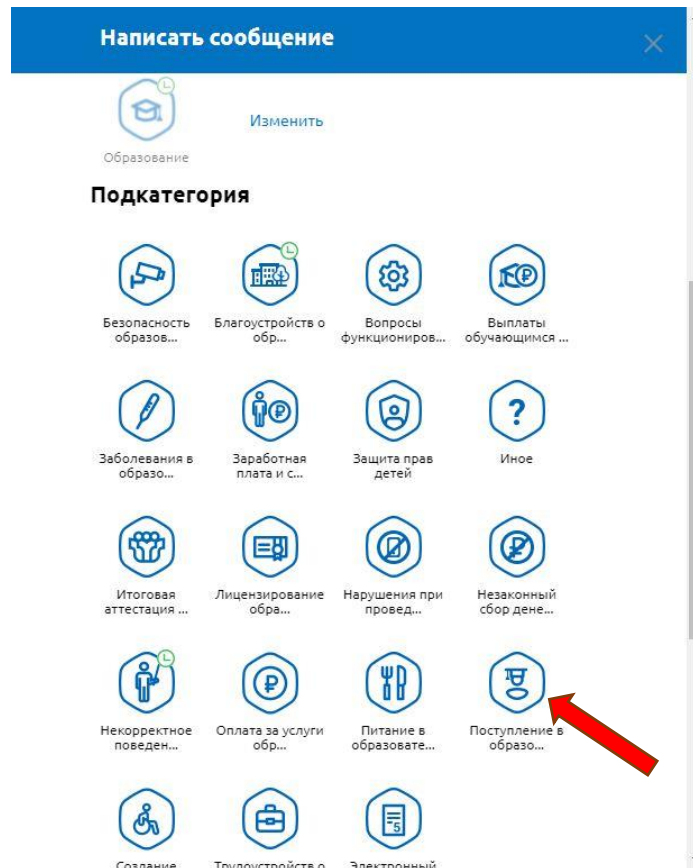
Написать сообщение

Образование

Изменить

Подкатегория

Безопасность образов...

Благоустройств о обр...

Вопросы функциониров...

Выплаты обучающимся ...

Заболевания в образо...

Заработная плата и с...

Защита прав детей

Иное

Итоговая аттестация ...

Лицензирование обра...

Нарушения при провед...

Незаконный сбор дене...

Некорректное поведен...

Оплата за услуги обр...

Питание в образовате...

Поступление в образо...

Создание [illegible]

Трудоустройств о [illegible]

Электронный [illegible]